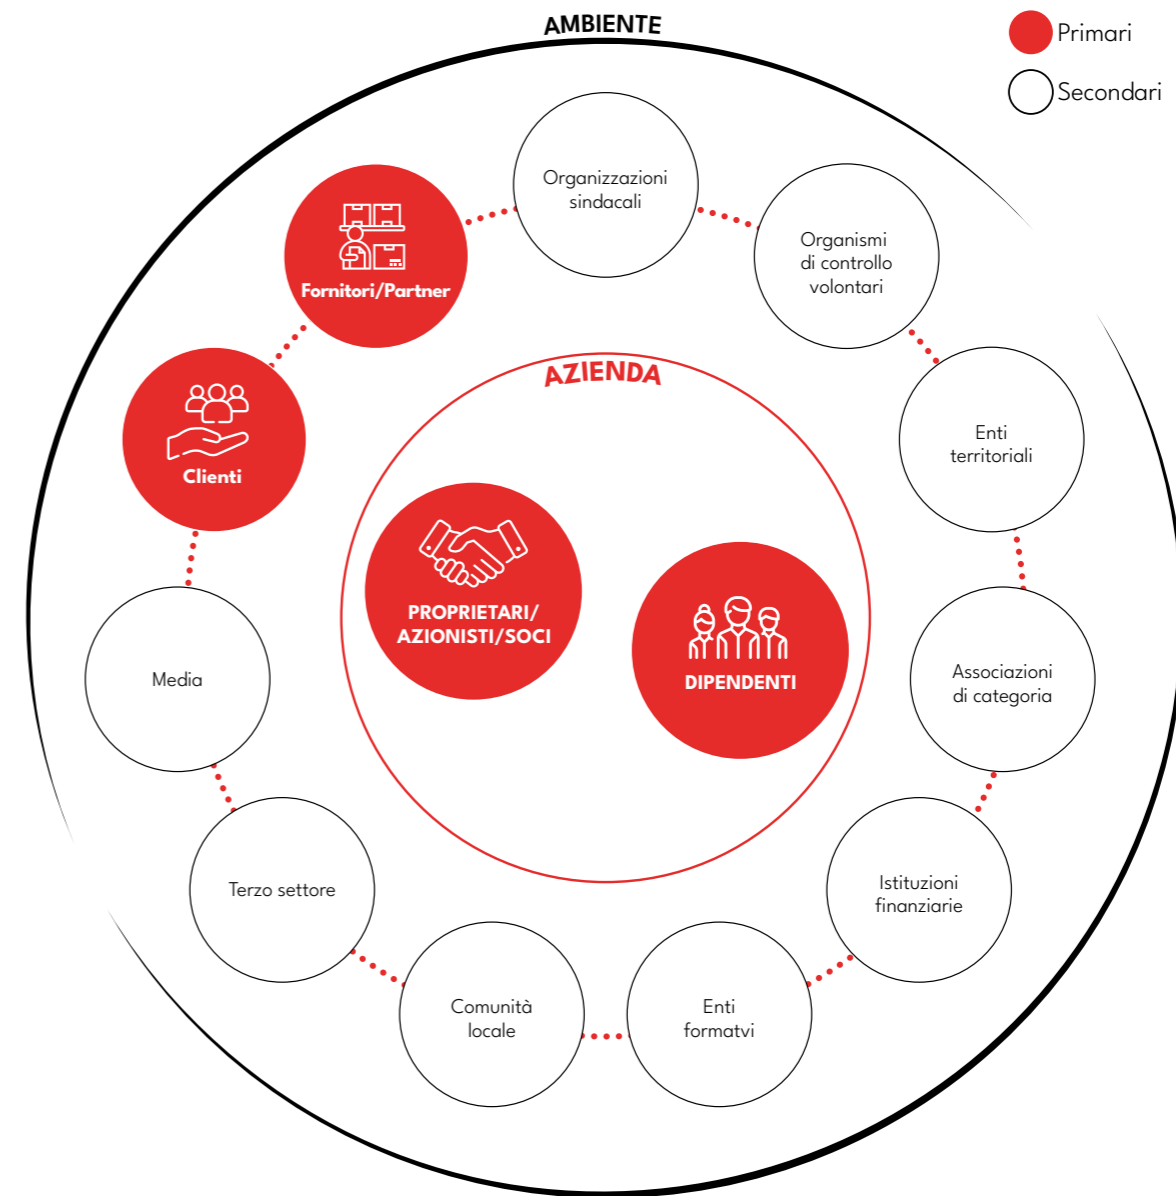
AMBIENTE

Primari

Secondari

Organizzazioni sindacali

Organismi di controllo volontari

Fornitori/Partner

AZIENDA

Clienti

Enti territoriali

PROPRIETARI/ AZIONISTI/SOCI

DIPENDENTI

Media

Associazioni di categoria

Terzo settore

Istituzioni finanziarie

Comunità locale

Enti formatvi